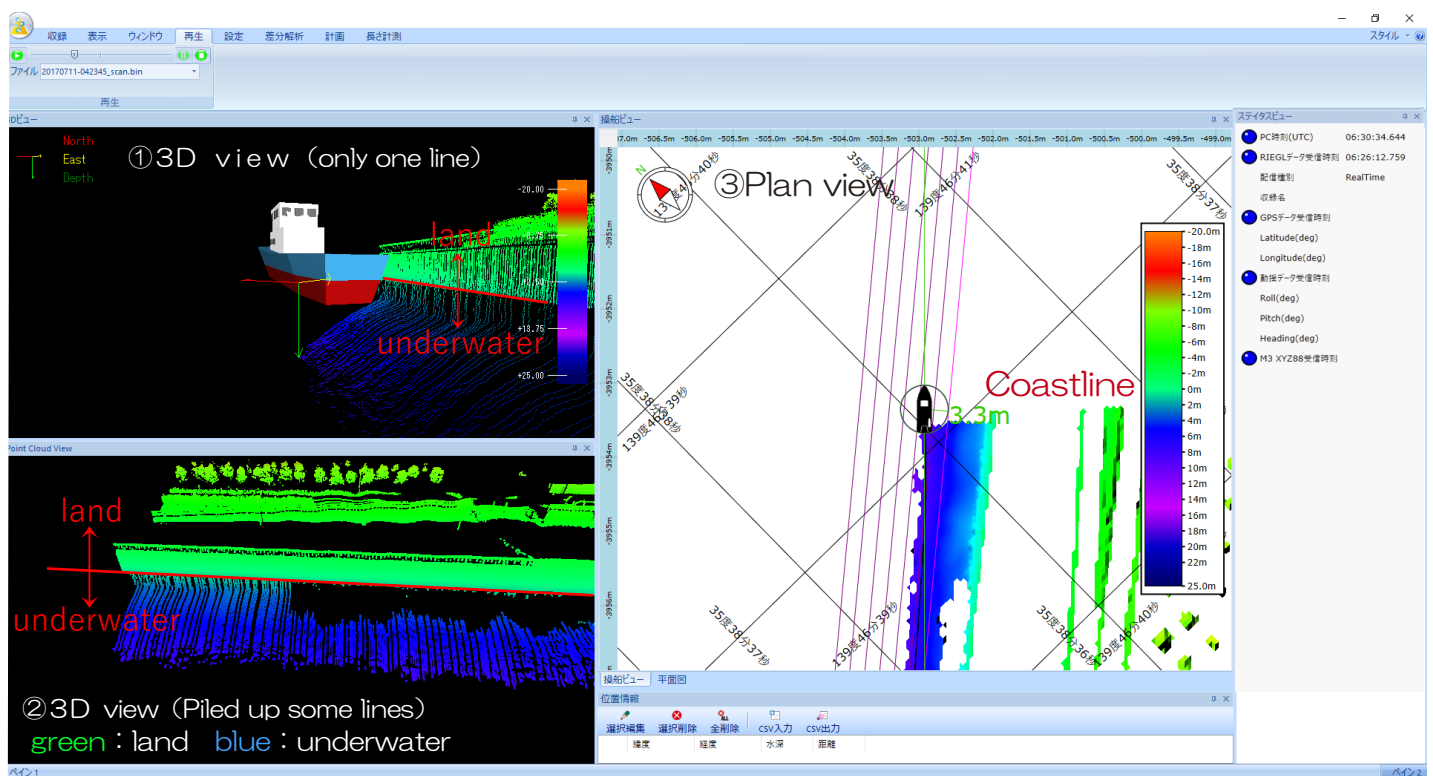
収録 表示 ウィンドウ 再生 設定 差分解析 計画 長さ計測

スタイル

ファイル 20170711-042345_scan.bin

再生

3Dビュー

North
East
Depth

①3D view (only one line)

land

underwater

-20.00
+13.75
+25.00

Point Cloud View

land

underwater

②3D view (Piled up some lines)
green : land blue : underwater

操船ビュー

-507.0m -506.5m -506.0m -505.5m -505.0m -504.5m -504.0m -503.5m -503.0m -502.5m -502.0m -501.5m -501.0m -500.5m -500.0m -499.5m -499.0m

-3950m
-3951m
-3952m
-3953m
-3954m
-3955m
-3956m

N

③Plan view

35度38分38秒
139度46分41秒
35度38分37秒
35度38分39秒
139度46分38秒
139度46分40秒
35度38分37秒
139度46分39秒
35度38分36秒
139度46分37秒

Coastline

3.3m

-20.0m
-18m
-16m
-14m
-12m
-10m
-8m
-6m
-4m
-2m
0m
2m
4m
6m
8m
10m
12m
14m
16m
18m
20m
22m
25.0m

操船ビュー 平面図

位置情報

選択編集 選択削除 全削除 CSV入力 CSV出力

緯度 経度 水深 距離

ステイタスビュー

PC時刻(UTC) 06:30:34.644
RIEGLデータ受信時刻 06:26:12.759
配信種別 RealTime
収録名
GPSデータ受信時刻
Latitude(deg)
Longitude(deg)
動揺データ受信時刻
Roll(deg)
Pitch(deg)
Heading(deg)
M3 XYZ88受信時刻

ペイン1
ペイン2